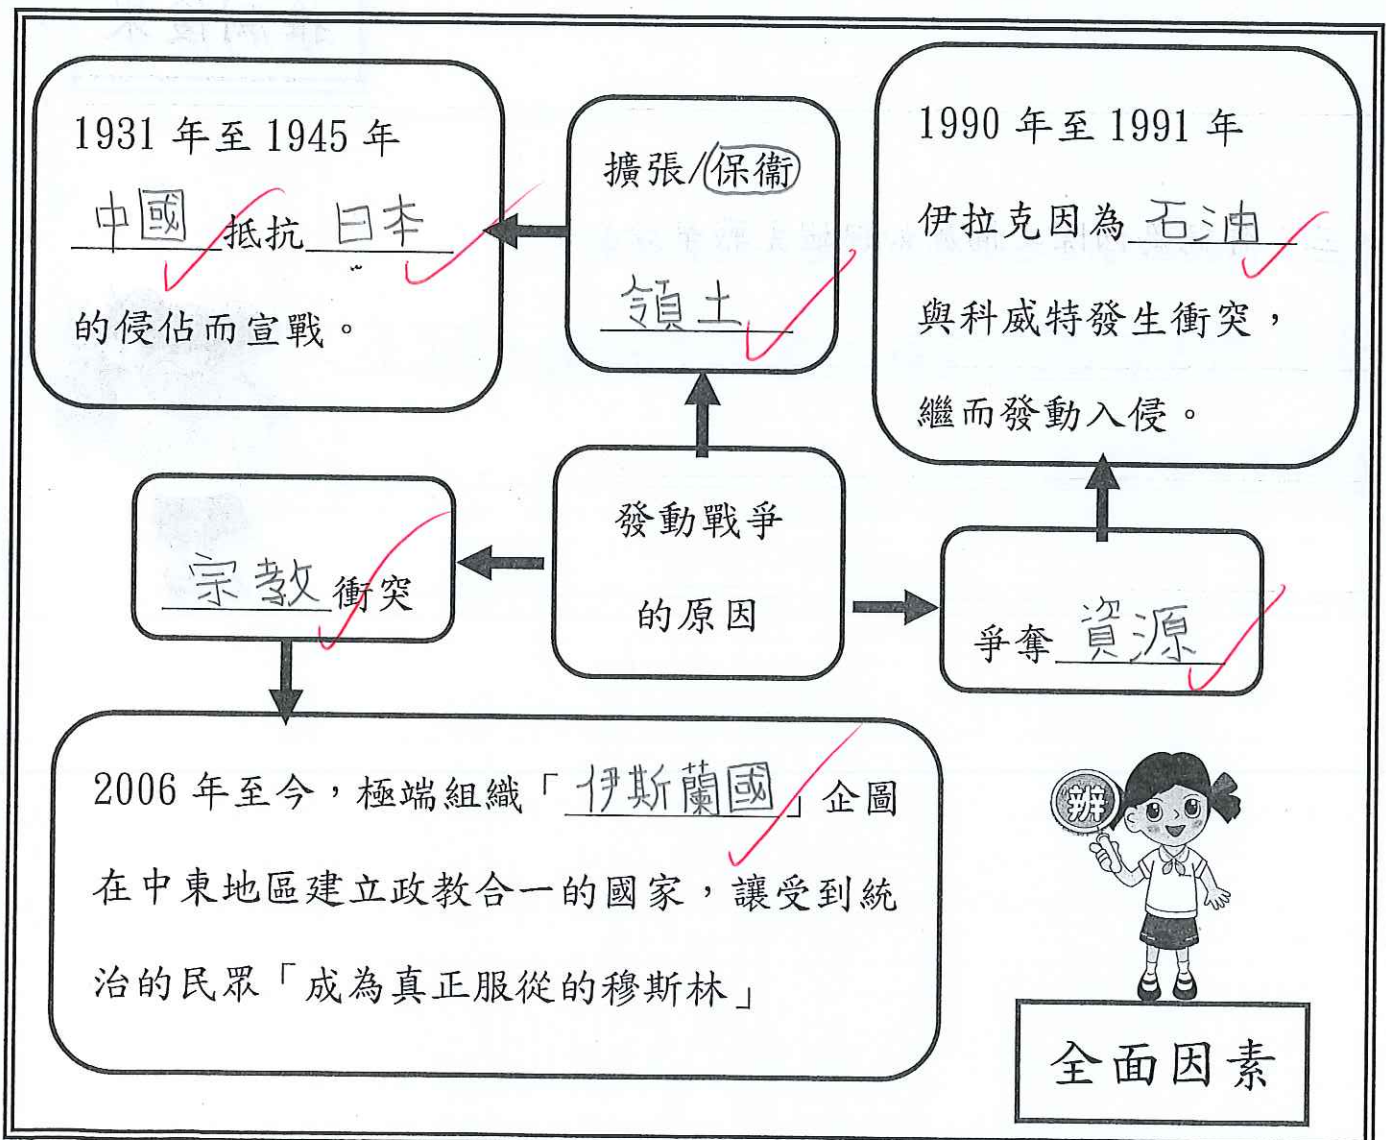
1931 年至 1945 年

中國 抵抗 日本

的侵佔而宣戰。

擴張/保衛

領土

1990 年至 1991 年

伊拉克因為 石油

與科威特發生衝突，

繼而發動入侵。

宗教 衝突

發動戰爭

的原因

爭奪 資源

2006 年至今，極端組織「伊斯蘭國」企圖在中東地區建立政教合一的國家，讓受到統治的民眾「成為真正服從的穆斯林」

辨

全面因素